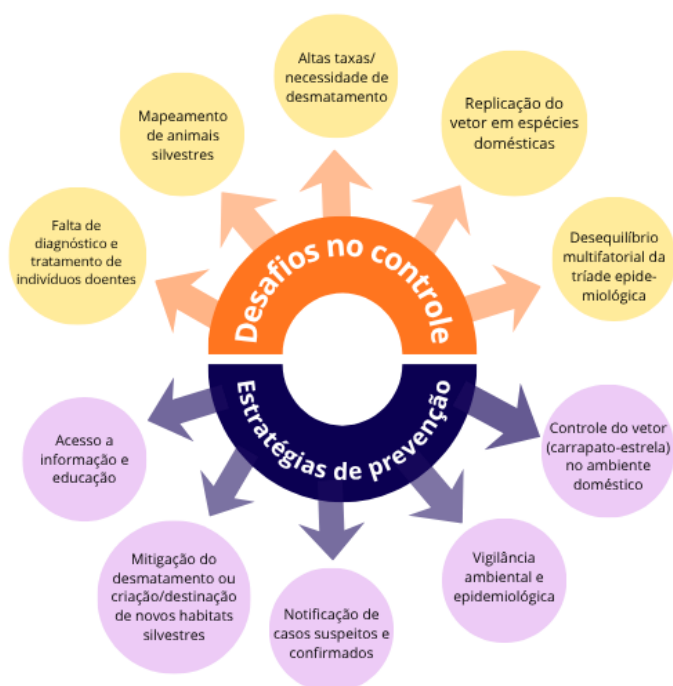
Desafios no controle

Falta de diagnóstico e tratamento de indivíduos doentes

Mapeamento de animais silvestres

Altas taxas/ necessidade de desmatamento

Replicação do vetor em espécies domésticas

Desequilíbrio multifatorial da tríade epidemiológica

Estratégias de prevenção

Acesso a informação e educação

Mitigação do desmatamento ou criação/destinação de novos habitats silvestres

Notificação de casos suspeitos e confirmados

Vigilância ambiental e epidemiológica

Controle do vetor (carrapato-estrela) no ambiente doméstico